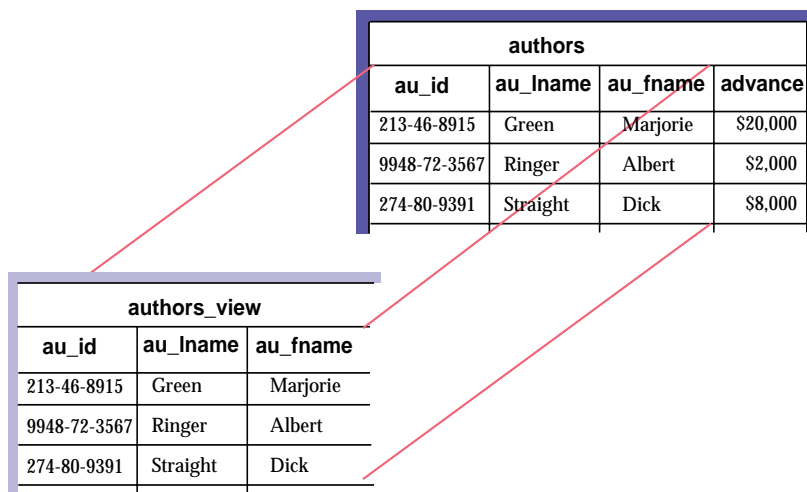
authors

| au_id | au_lname | au_fname | advance |
|---|---|---|---|
| 213-46-8915 | Green | Marjorie | \$20,000 |
| 9948-72-3567 | Ringer | Albert | \$2,000 |
| 274-80-9391 | Straight | Dick | \$8,000 |

authors_view

| au_id | au_lname | au_fname |
|---|---|---|
| 213-46-8915 | Green | Marjorie |
| 9948-72-3567 | Ringer | Albert |
| 274-80-9391 | Straight | Dick |